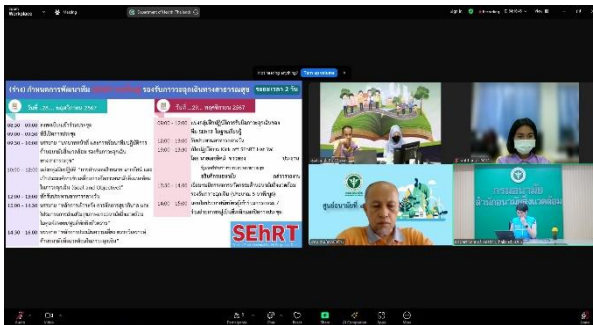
(ร่าง) กำหนดการพัฒนาทีม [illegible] รองรับการตอบโต้ภาวะฉุกเฉินทางสาธารณสุข
ระยะเวลา 2 วัน

วันที่ 25 พฤษภาคม 2567

08.30 - 09.00 ลงทะเบียนเข้าร่วมประชุม
09.00 - 09.30 พิธีเปิดการประชุม
09.30 - 10.00 บรรยาย "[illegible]"
10.00 - 12.00 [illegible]
12.00 - 13.00 พักรับประทานอาหารกลางวัน
13.00 - 14.30 บรรยาย "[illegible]"
14.30 - 16.00 บรรยาย "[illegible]"

วันที่ 26 พฤษภาคม 2567

09.00 - 12.00 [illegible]
12.00 - 13.00 พักรับประทานอาหารกลางวัน
13.00 - 15.00 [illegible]
15.00 - 16.00 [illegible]

SEhRT

กรมอนามัย